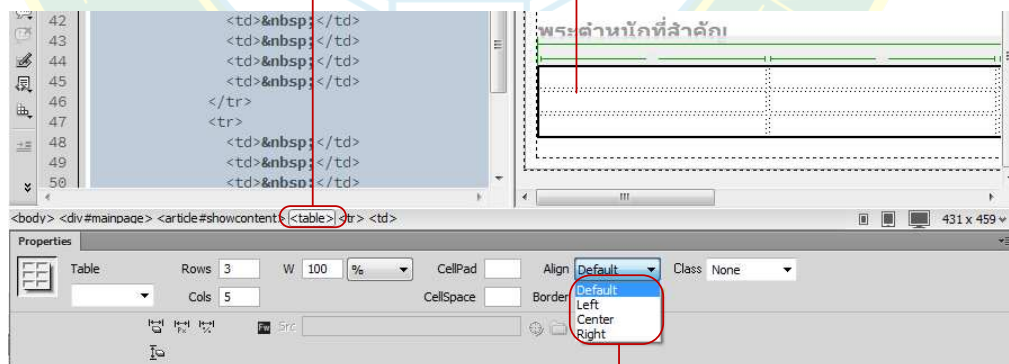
42 <td>&nbsp;</td>
43 <td>&nbsp;</td>
44 <td>&nbsp;</td>
45 <td>&nbsp;</td>
46 </tr>
47 <tr>
48 <td>&nbsp;</td>
49 <td>&nbsp;</td>
50 <td>&nbsp;</td>

พระตำหนักที่สำคัญ

<body> <div#mainpage> <article#showcontent> <table> <tr> <td>

431 x 459

Properties

Table

Rows 3

W 100 %

CellPad

Align Default

Class None

Cols 5

CellSpace

Border

Default
Left
Center
Right

Src